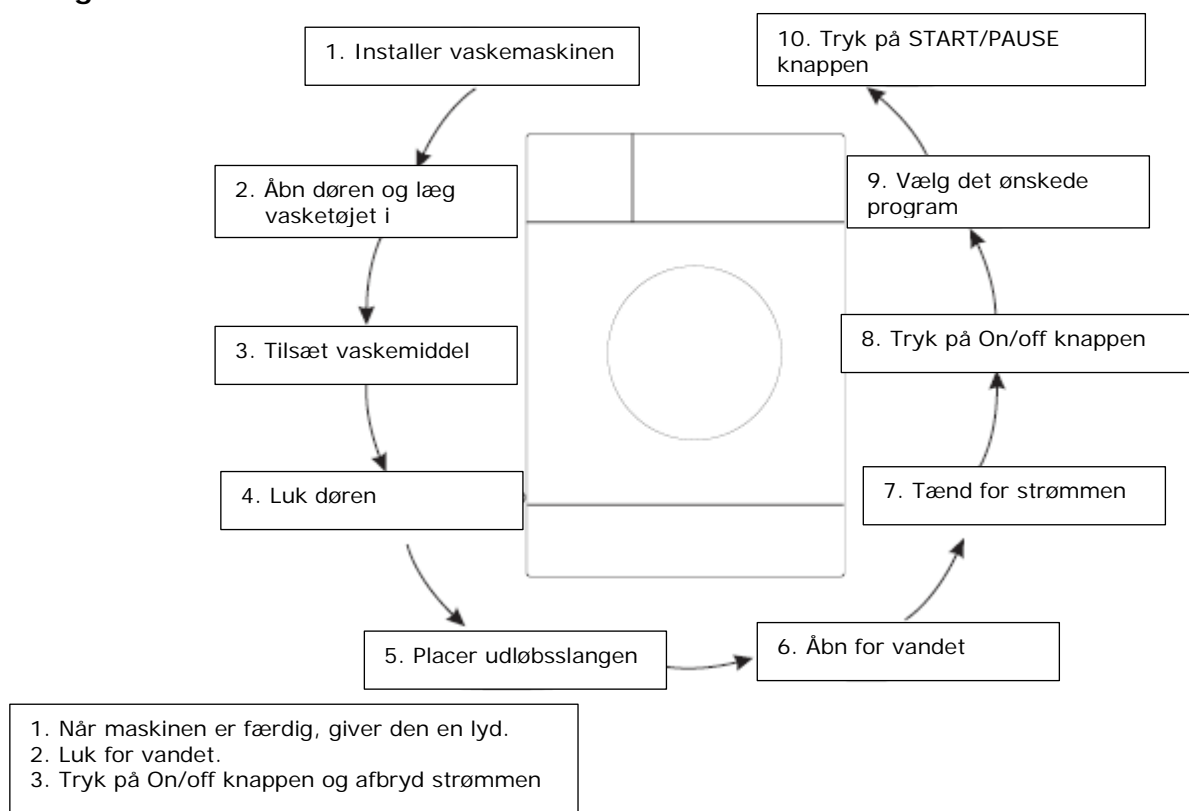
1. Installer vaskemaskinen

2. Åbn døren og læg vasketøjet i

3. Tilsæt vaskemiddel

4. Luk døren

5. Placer udløbsslangen

6. Åbn for vandet

7. Tænd for strømmen

8. Tryk på On/off knappen

9. Vælg det ønskede program

10. Tryk på START/PAUSE knappen

1. Når maskinen er færdig, giver den en lyd.
2. Luk for vandet.
3. Tryk på On/off knappen og afbryd strømmen